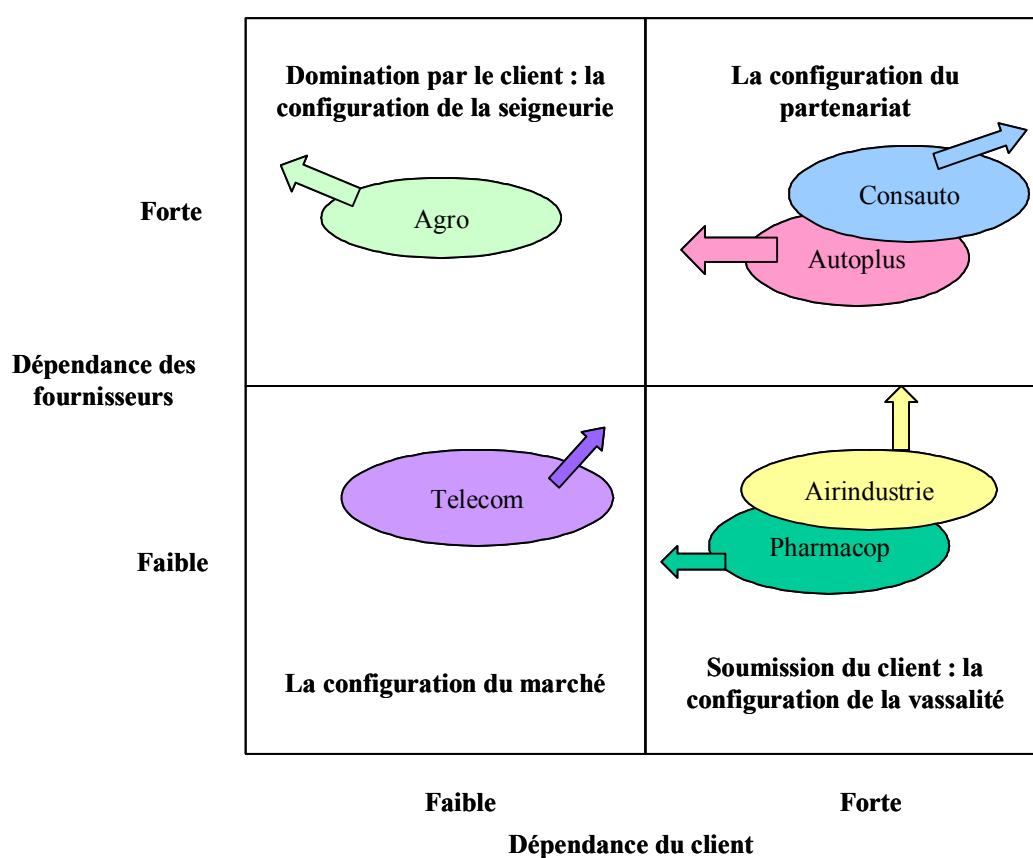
Domination par le client : la configuration de la seigneurie

La configuration du partenariat

Forte

Agro

Consauto

Autoplus

Dépendance des fournisseurs

Telecom

Airindustrie

Pharmacop

Faible

La configuration du marché

Soumission du client : la configuration de la vassalité

Faible

Forte

Dépendance du client